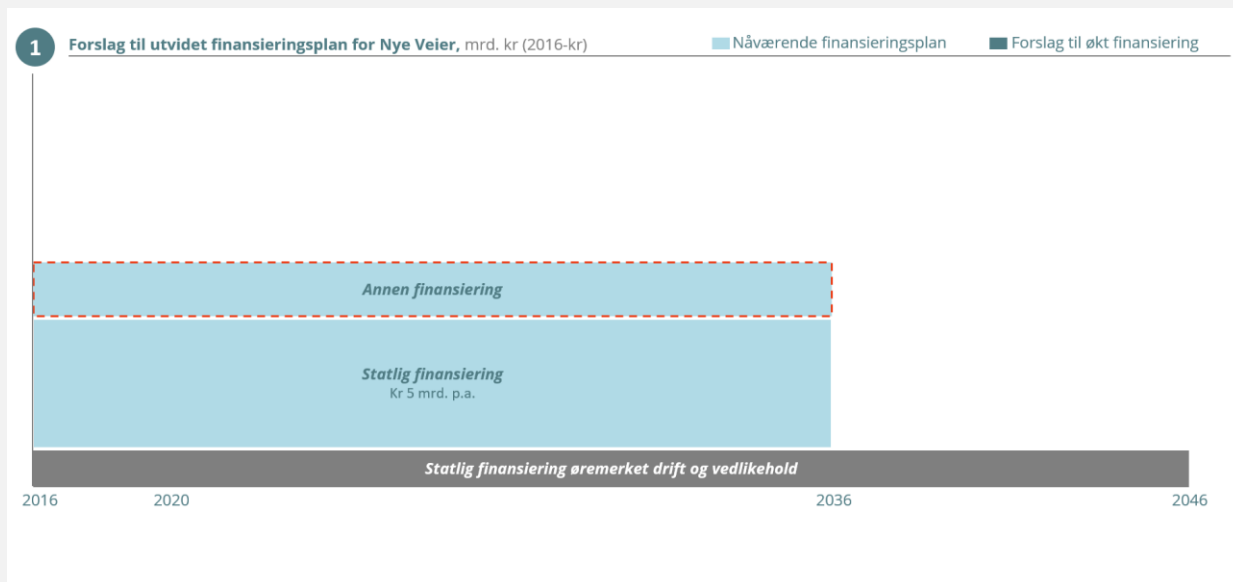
1 **Forslag til utvidet finansieringsplan for Nye Veier,** mrd. kr (2016-kr)

Nåværende finansieringsplan

Forslag til økt finansiering

*Annen finansiering*

*Statlig finansiering*
Kr 5 mrd. p.a.

*Statlig finansiering øremerket drift og vedlikehold*

2016 2020 2036 2046